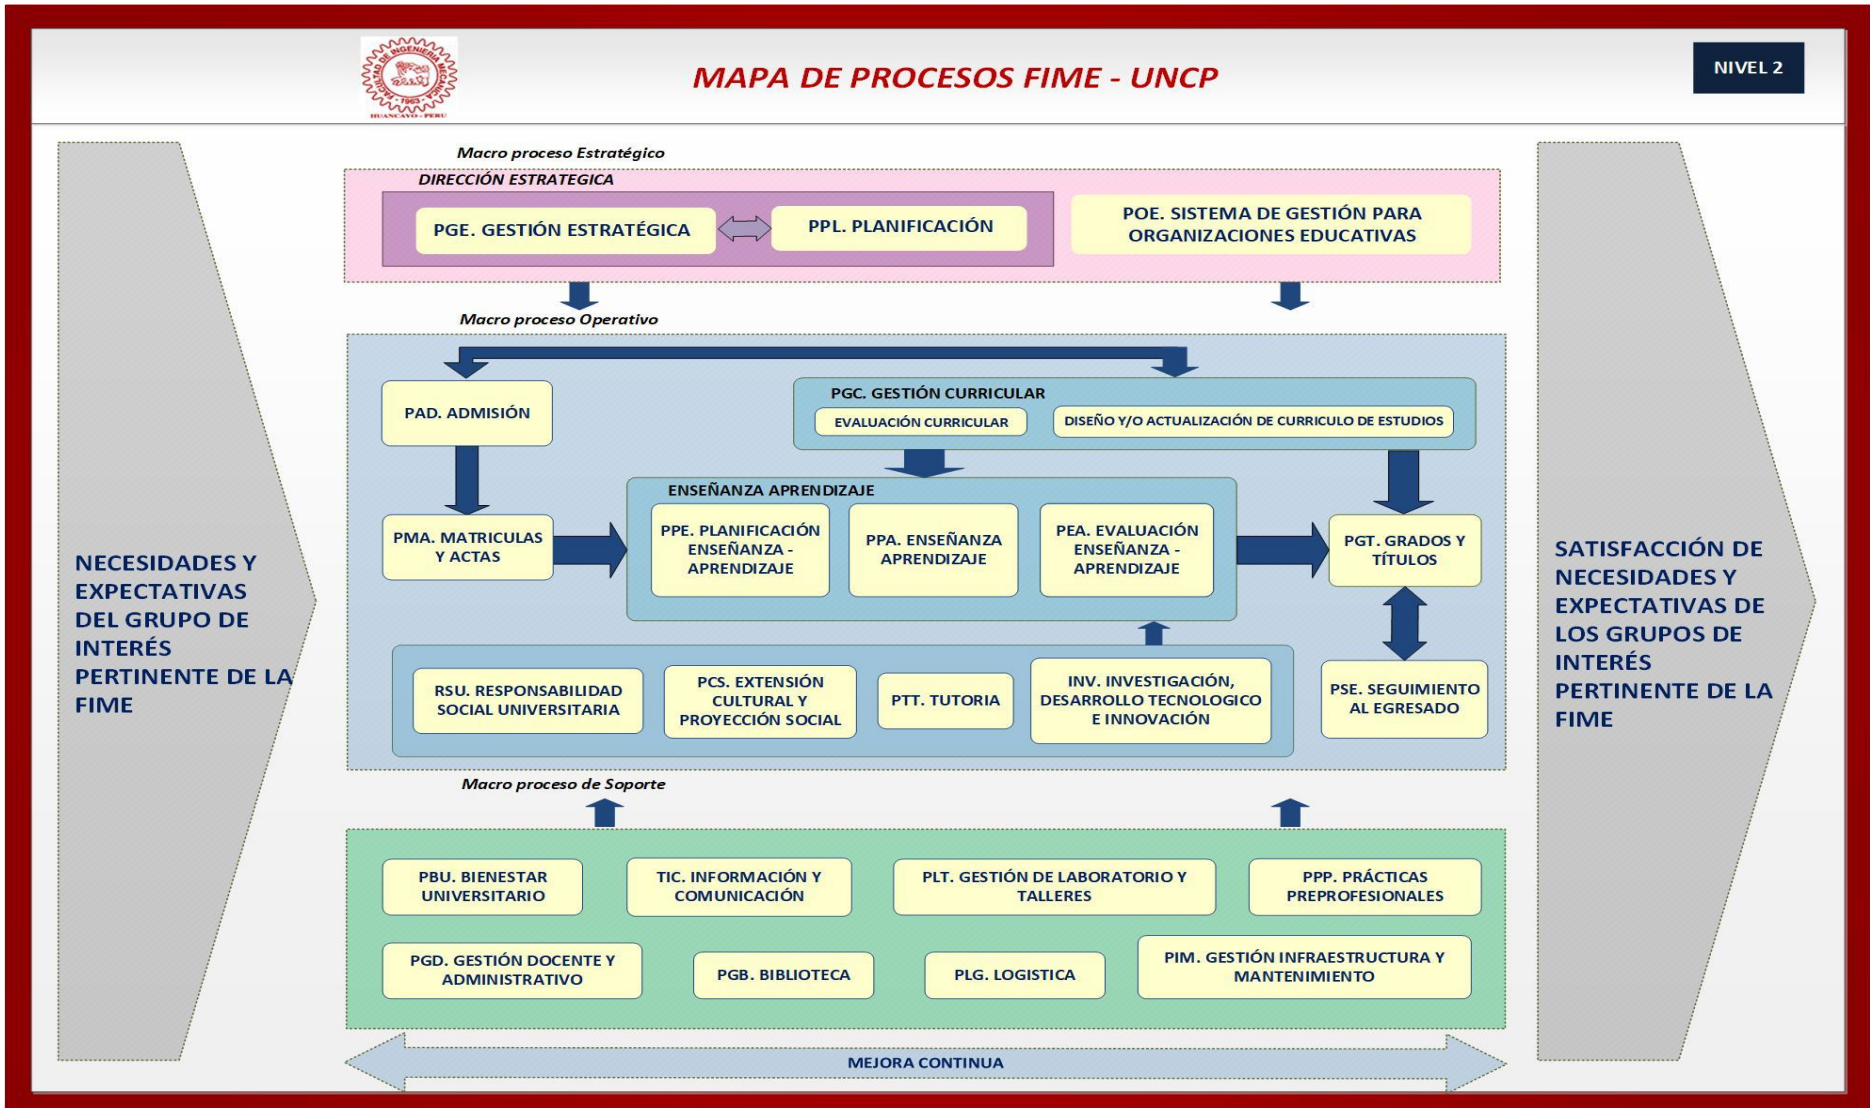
FACULTAD DE INGENIERIA MECANICA
1963
HUANCAYO - PERU

MAPA DE PROCESOS FIME - UNCP

NIVEL 2

NECESIDADES Y EXPECTATIVAS DEL GRUPO DE INTERÉS PERTINENTE DE LA FIME

Macro proceso Estratégico

DIRECCIÓN ESTRATEGICA

PGE. GESTIÓN ESTRATÉGICA

PPL. PLANIFICACIÓN

POE. SISTEMA DE GESTIÓN PARA ORGANIZACIONES EDUCATIVAS

Macro proceso Operativo

PAD. ADMISIÓN

PGC. GESTIÓN CURRICULAR

EVALUACIÓN CURRICULAR

DISEÑO Y/O ACTUALIZACIÓN DE CURRICULO DE ESTUDIOS

PMA. MATRICULAS Y ACTAS

ENSEÑANZA APRENDIZAJE

PPE. PLANIFICACIÓN ENSEÑANZA - APRENDIZAJE

PPA. ENSEÑANZA APRENDIZAJE

PEA. EVALUACIÓN ENSEÑANZA - APRENDIZAJE

PGT. GRADOS Y TÍTULOS

RSU. RESPONSABILIDAD SOCIAL UNIVERSITARIA

PCS. EXTENSIÓN CULTURAL Y PROYECCIÓN SOCIAL

PTT. TUTORIA

INV. INVESTIGACIÓN, DESARROLLO TECNOLOGICO E INNOVACIÓN

PSE. SEGUIMIENTO AL EGRESADO

Macro proceso de Soporte

PBU. BIENESTAR UNIVERSITARIO

TIC. INFORMACIÓN Y COMUNICACIÓN

PLT. GESTIÓN DE LABORATORIO Y TALLERES

PPP. PRÁCTICAS PREPROFESIONALES

PGD. GESTIÓN DOCENTE Y ADMINISTRATIVO

PGB. BIBLIOTECA

PLG. LOGISTICA

PIM. GESTIÓN INFRAESTRUCTURA Y MANTENIMIENTO

MEJORA CONTINUA

SATISFACCIÓN DE NECESIDADES Y EXPECTATIVAS DE LOS GRUPOS DE INTERÉS PERTINENTE DE LA FIME